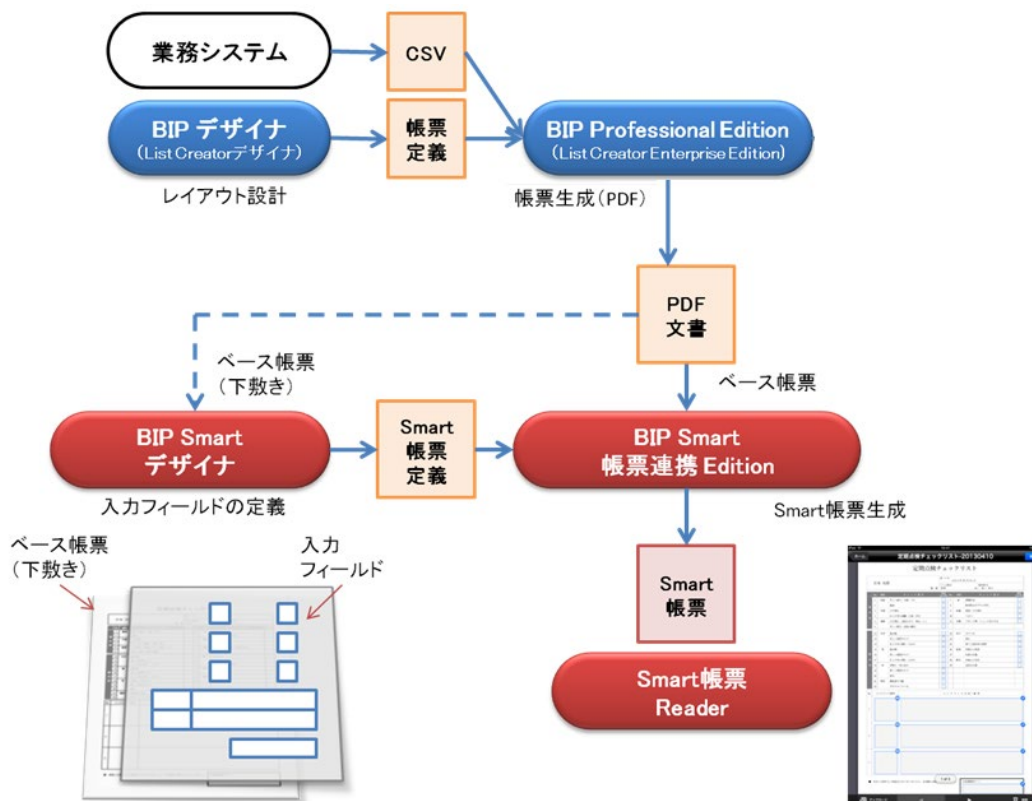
業務システム

CSV

BIP デザイナ
（List Creatorデザイナ）

帳票
定義

BIP Professional Edition
（List Creator Enterprise Edition）

レイアウト設計

帳票生成（PDF）

PDF
文書

ベース帳票
（下敷き）

ベース帳票

BIP Smart
デザイナ

Smart
帳票
定義

BIP Smart
帳票連携 Edition

入力フィールドの定義

Smart帳票生成

ベース帳票
（下敷き）

入力
フィールド

Smart
帳票

Smart帳票
Reader

定期点検チェックリスト-20130410

定期点検チェックリスト